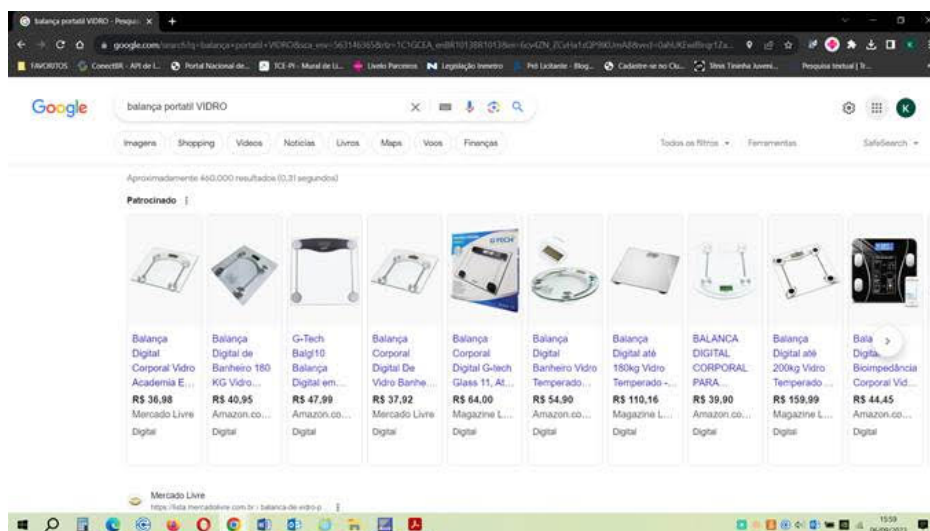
balança portatil VIDRO - Pesqui ×

google.com/search?q=balança+portatil+VIDRO&sca_esv=563146365&rlz=1C1GCEA_enBR1013BR1013&ei=6cy4ZN_ZCaHa1sQP9

FAVORITOS | ConectBR - API de I... | Portal Nacional de... | TCE-PI - Mural de Li... | Licita Parceiros | Legislação Inmetro | Pró Licitante - Blog... | Cadastre-se no Clu... | Tênis Tininha Juveni... | Pesquisa textual | Tr...

Google

balança portatil VIDRO

Imagens | Shopping | Vídeos | Notícias | Livros | Maps | Voos | Finanças | Todos os filtros | Ferramentas | SafeSearch

Aproximadamente 460.000 resultados (0,31 segundos)

Patrocinado

Balança Digital Corporal Vidro Academia E... R$ 36,98 Mercado Livre Digital

Balança Digital de Banheiro 180 KG Vidro... R$ 40,95 Amazon.co... Digital

G-Tech Balgl10 Balança Digital em... R$ 47,99 Amazon.co... Digital

Balança Corporal Digital De Vidro Banhe... R$ 37,92 Mercado Livre Digital

Balança Corporal Digital G-tech Glass 11, At... R$ 64,00 Magazine L... Digital

Balança Digital Banheiro Vidro Temperado... R$ 54,90 Amazon.co... Digital

Balança Digital até 180kg Vidro Temperado -... R$ 110,16 Magazine L... Digital

BALANCA DIGITAL CORPORAL PARA... R$ 39,90 Amazon.co... Digital

Balança Digital até 200kg Vidro Temperado... R$ 159,99 Magazine L... Digital

Bala Digita Bioimpedância Corporal Vid... R$ 44,45 Amazon.co... Digital

Mercado Livre
https://lista.mercadolivre.com.br › balanca-de-vidro-p...

15:59